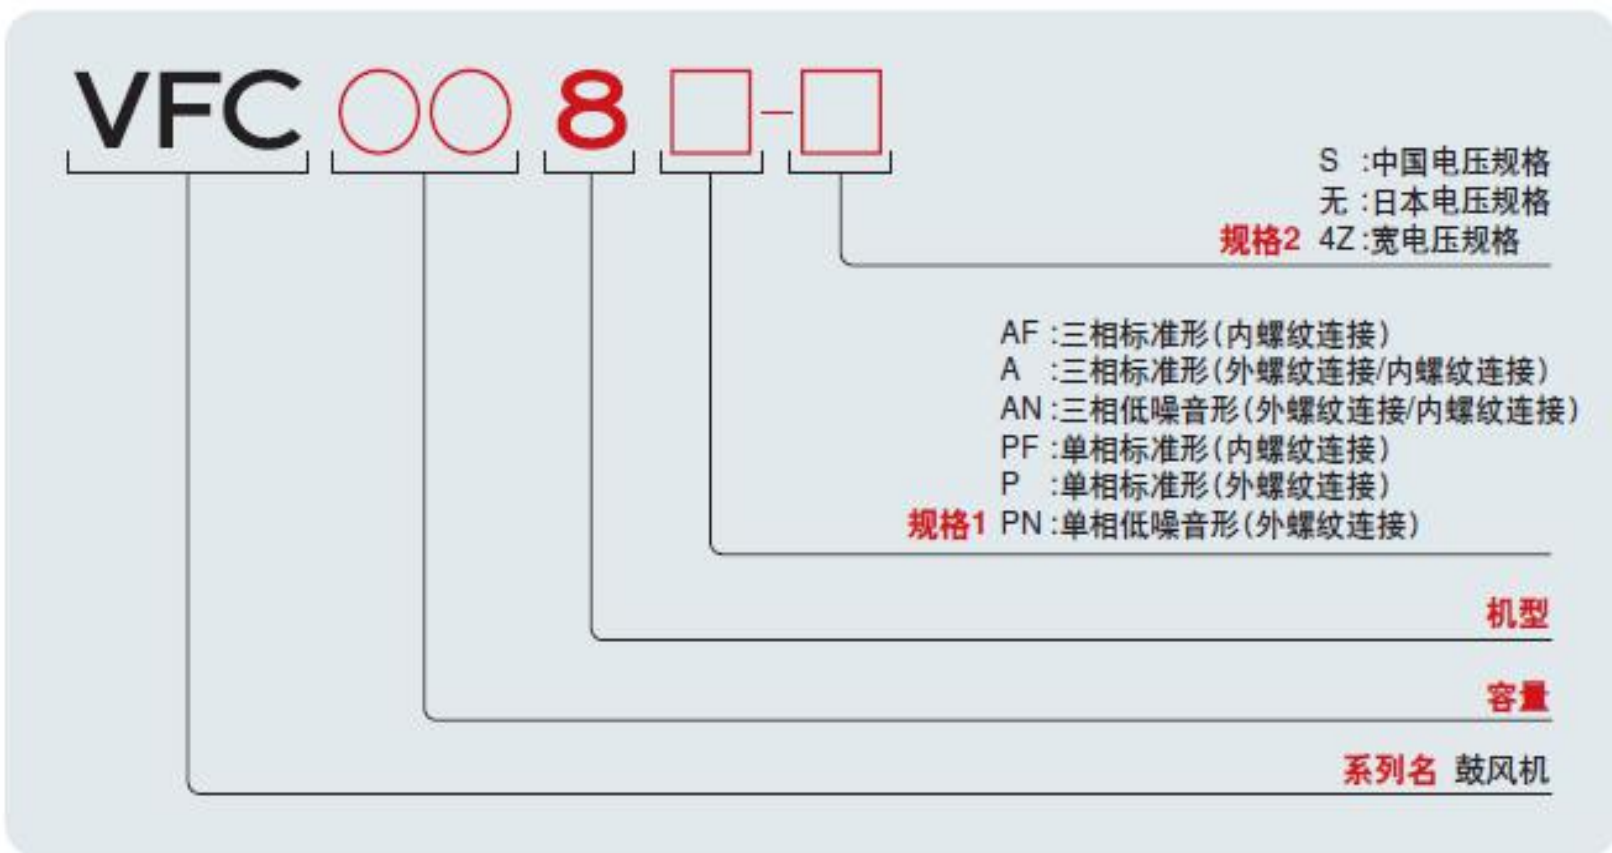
VFC ○○ 8 □-□

S :中国电压规格
无 :日本电压规格
规格2 4Z :宽电压规格

AF :三相标准形(内螺纹连接)
A :三相标准形(外螺纹连接/内螺纹连接)
AN :三相低噪音形(外螺纹连接/内螺纹连接)
PF :单相标准形(内螺纹连接)
P :单相标准形(外螺纹连接)
规格1 PN :单相低噪音形(外螺纹连接)

机型

容量

系列名 鼓风机